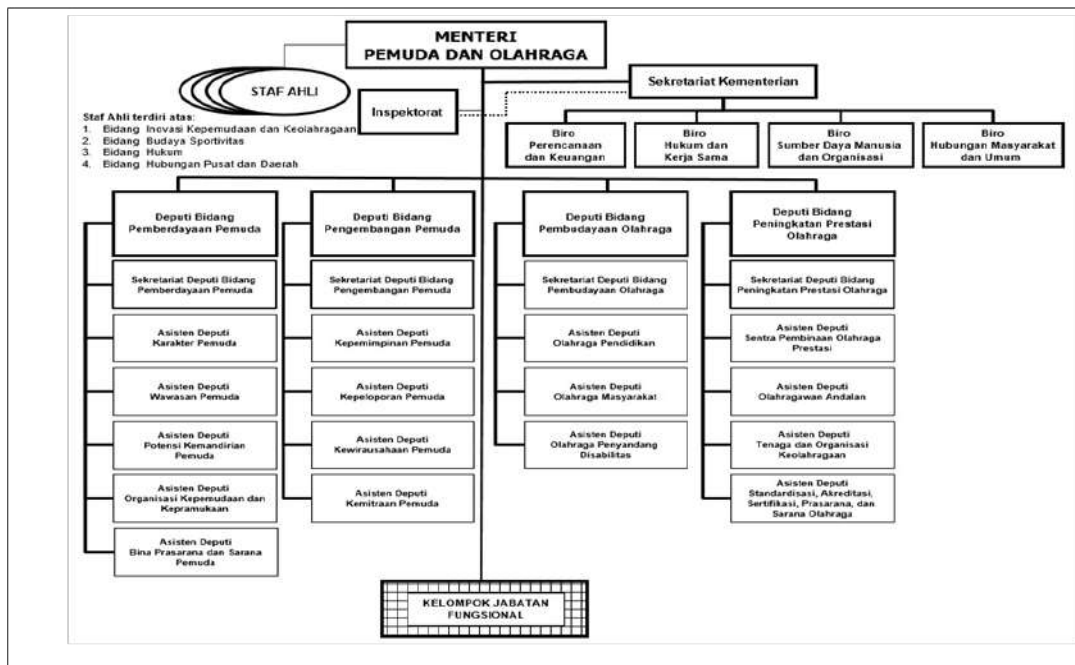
MENTERI
PEMUDA DAN OLAHRAGA

STAF AHLI

Staf Ahli terdiri atas:
1. Bidang Inovasi Kepemudaan dan Keolahragaan
2. Bidang Budaya Sportivitas
3. Bidang Hukum
4. Bidang Hubungan Pusat dan Daerah

Inspektorat

Sekretariat Kementerian

Biro Perencanaan dan Keuangan

Biro Hukum dan Kerja Sama

Biro Sumber Daya Manusia dan Organisasi

Biro Hubungan Masyarakat dan Umum

Deputi Bidang Pemberdayaan Pemuda

Sekretariat Deputi Bidang Pemberdayaan Pemuda

Asisten Deputi Karakter Pemuda

Asisten Deputi Wawasan Pemuda

Asisten Deputi Potensi Kemandirian Pemuda

Asisten Deputi Organisasi Kepemudaan dan Kepramukaan

Asisten Deputi Bina Prasarana dan Sarana Pemuda

Deputi Bidang Pengembangan Pemuda

Sekretariat Deputi Bidang Pengembangan Pemuda

Asisten Deputi Kepemimpinan Pemuda

Asisten Deputi Kepeloporan Pemuda

Asisten Deputi Kewirausahaan Pemuda

Asisten Deputi Kemitraan Pemuda

Deputi Bidang Pembudayaan Olahraga

Sekretariat Deputi Bidang Pembudayaan Olahraga

Asisten Deputi Olahraga Pendidikan

Asisten Deputi Olahraga Masyarakat

Asisten Deputi Olahraga Penyandang Disabilitas

Deputi Bidang Peningkatan Prestasi Olahraga

Sekretariat Deputi Bidang Peningkatan Prestasi Olahraga

Asisten Deputi Sentra Pembinaan Olahraga Prestasi

Asisten Deputi Olahragawan Andalan

Asisten Deputi Tenaga dan Organisasi Keolahragaan

Asisten Deputi Standardisasi, Akreditasi, Sertifikasi, Prasarana, dan Sarana Olahraga

KELOMPOK JABATAN FUNGSIONAL